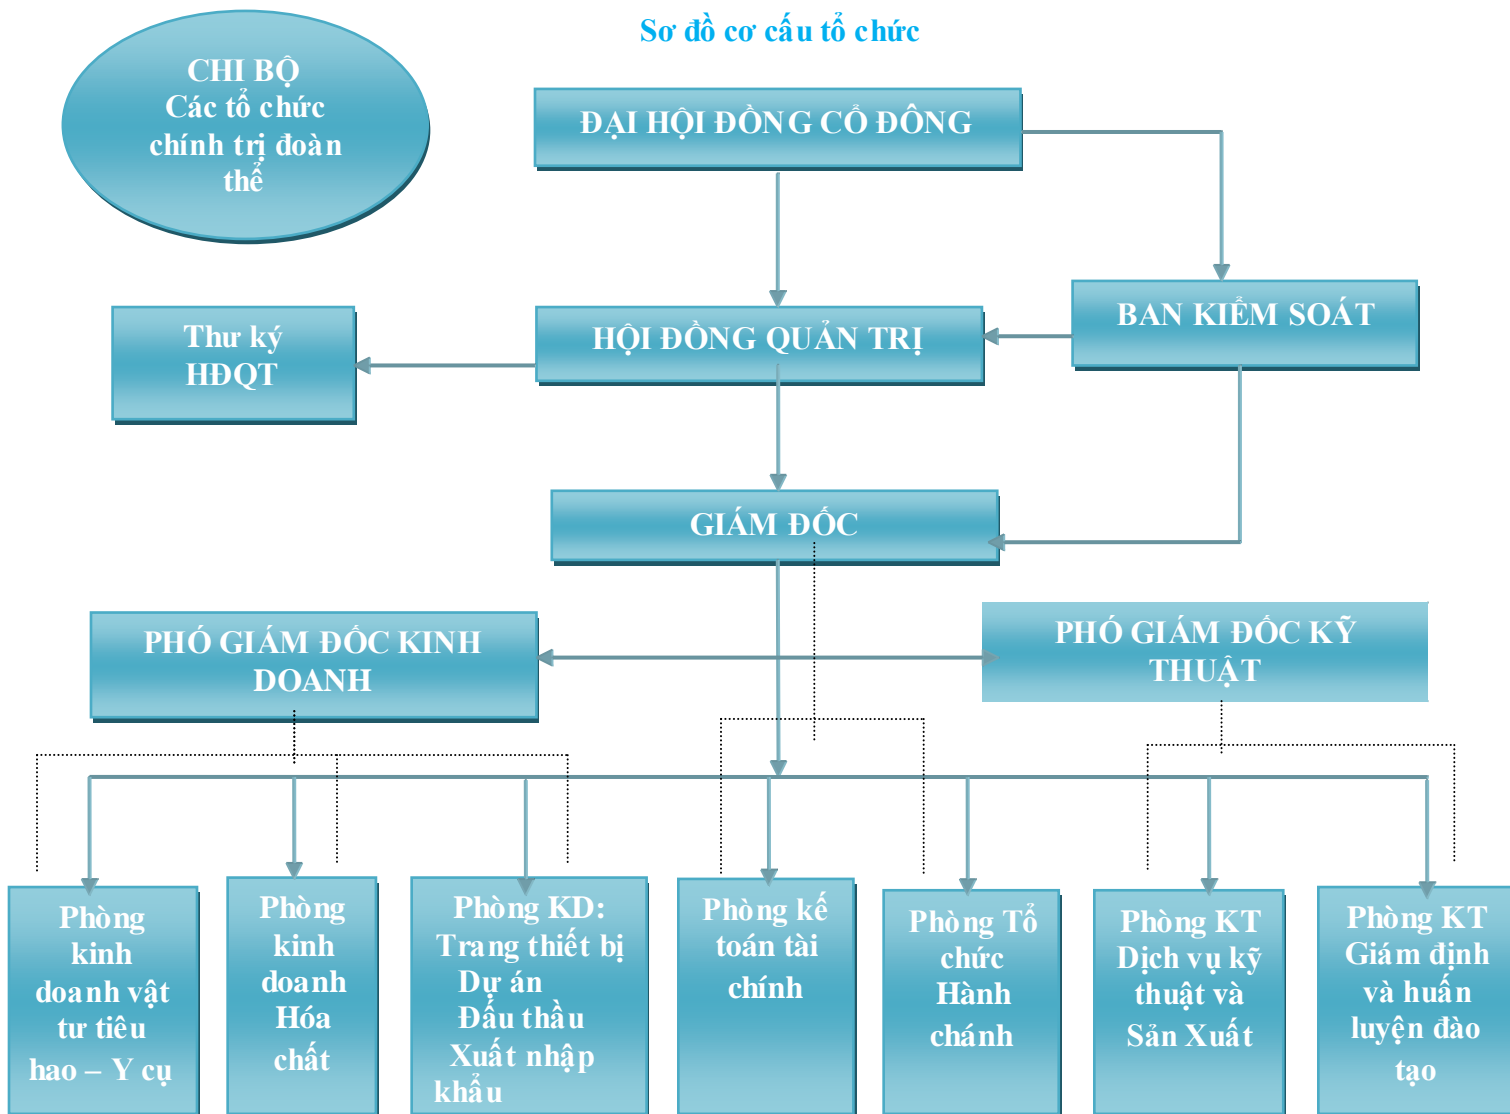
Sơ đồ cơ cấu tổ chức

CHI BỘ
Các tổ chức chính trị đoàn thể

ĐẠI HỘI ĐỒNG CỔ ĐÔNG

BAN KIỂM SOÁT

Thư ký HĐQT

HỘI ĐỒNG QUẢN TRỊ

GIÁM ĐỐC

PHÓ GIÁM ĐỐC KINH DOANH

PHÓ GIÁM ĐỐC KỸ THUẬT

Phòng kinh doanh vật tư tiêu hao – Y cụ

Phòng kinh doanh Hóa chất

Phòng KD: Trang thiết bị Dự án Đấu thầu Xuất nhập khẩu

Phòng kế toán tài chính

Phòng Tổ chức Hành chánh

Phòng KT Dịch vụ kỹ thuật và Sản Xuất

Phòng KT Giám định và huấn luyện đào tạo